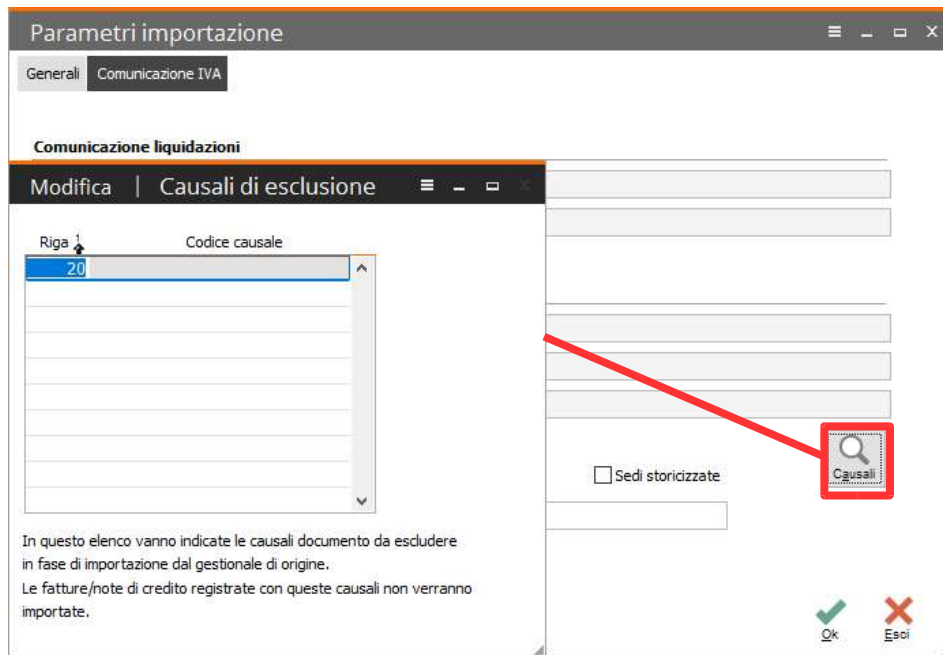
Parametri importazione

Generali | Comunicazione IVA

Comunicazione liquidazioni

Modifica | Causali di esclusione

| Riga 1 | Codice causale |
|---|---|
| 20 | |
| | |
| | |
| | |
| | |
| | |
| | |
| | |
| | |

In questo elenco vanno indicate le causali documento da escludere in fase di importazione dal gestionale di origine.
Le fatture/note di credito registrate con queste causali non verranno importate.

Sedi storicizzate

Causali

Ok

Esci